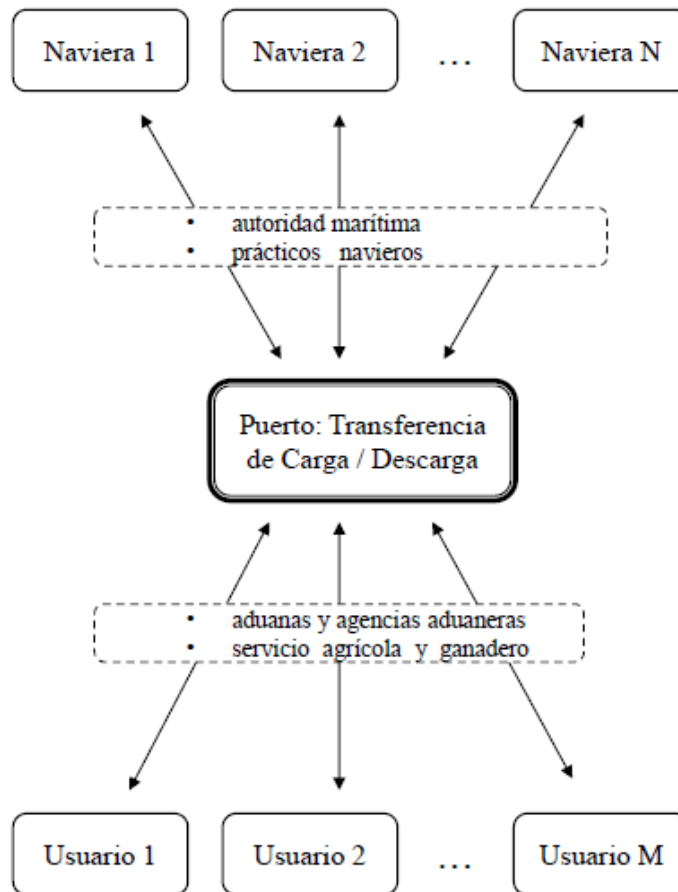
Naviera 1

Naviera 2

...

Naviera N

• autoridad marítima
• prácticos navieros

Puerto: Transferencia de Carga / Descarga

• aduanas y agencias aduaneras
• servicio agrícola y ganadero

Usuario 1

Usuario 2

...

Usuario M